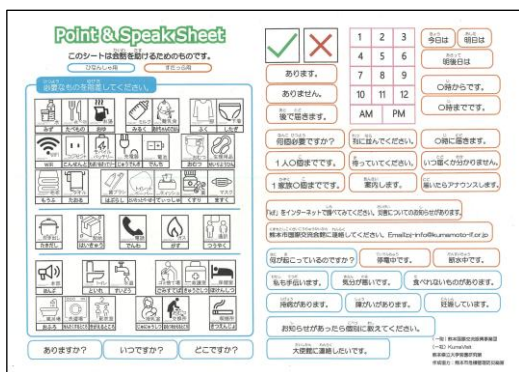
Point & Speak Sheet

このシートは会話を助けるためのものです。

ひなんしゃ用　すむっち用

必要なものを用意してください。

みず　たべもの　おむつ　みるく　着替え

ふく　したぎ

ちもう　たおる　くすり

おさけ　でんわ　ガス

ありますか？　いつですか？　どこですか？

| 1 | 2 | 3 |
|---|---|---|
| 4 | 5 | 6 |
| 7 | 8 | 9 |
| 10 | 11 | 12 |
| AM | PM | |

今日は　明日は

明後日は

あります。

ありません。

後で届きます。

〇時からです。

〇時までです。

何個必要ですか？　私に言ってください。　〇時に届きます。

１人〇個までです。　待っていてください。　いつ届くか分かりません。

１家族〇個までです。　案内します。　届いたらアナウンスします。

「○○」をインターネットで調べてみてください。災害についての情報がわかります。

熊本市国際交流会館に連絡してください。Email:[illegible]

何が起こっているのですか？　停電中です。　断水中です。

私を手伝います。　気分が悪いです。　食べられないものがあります。

持病があります。　誰かいませんか？　妊娠しています。

お知らせがあったら個別に教えてください。

大使館に連絡したいです。

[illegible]